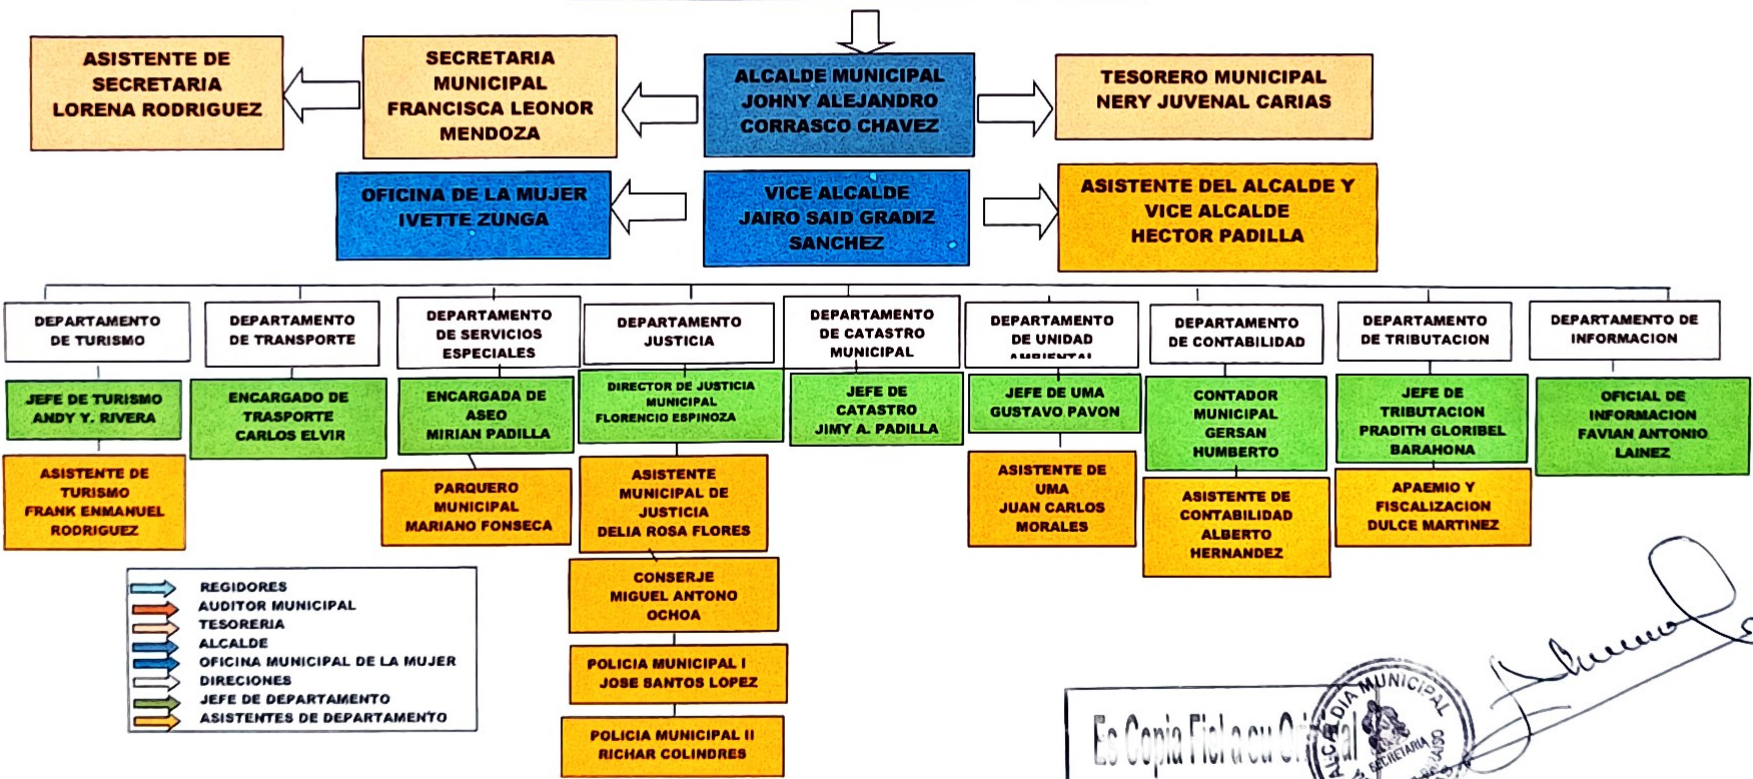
ASISTENTE DE SECRETARIA LORENA RODRIGUEZ

SECRETARIA MUNICIPAL FRANCISCA LEONOR MENDOZA

ALCALDE MUNICIPAL JOHNY ALEJANDRO CORRASCO CHAVEZ

TESORERO MUNICIPAL NERY JUVENAL CARIAS

OFICINA DE LA MUJER IVETTE ZUNGA

VICE ALCALDE JAIRO SAID GRADIZ SANCHEZ

ASISTENTE DEL ALCALDE Y VICE ALCALDE HECTOR PADILLA

DEPARTAMENTO DE TURISMO

DEPARTAMENTO DE TRANSPORTE

DEPARTAMENTO DE SERVICIOS ESPECIALES

DEPARTAMENTO JUSTICIA

DEPARTAMENTO DE CATASTRO MUNICIPAL

DEPARTAMENTO DE UNIDAD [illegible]

DEPARTAMENTO DE CONTABILIDAD

DEPARTAMENTO DE TRIBUTACION

DEPARTAMENTO DE INFORMACION

JEFE DE TURISMO ANDY Y. RIVERA

ENCARGADO DE TRASPORTE CARLOS ELVIR

ENCARGADA DE ASEO MIRIAN PADILLA

DIRECTOR DE JUSTICIA MUNICIPAL FLORENCIO ESPINOZA

JEFE DE CATASTRO JIMY A. PADILLA

JEFE DE UMA GUSTAVO PAVON

CONTADOR MUNICIPAL GERSAN HUMBERTO

JEFE DE TRIBUTACION PRADITH GLORIBEL BARAHONA

OFICIAL DE INFORMACION FAVIAN ANTONIO LAINEZ

ASISTENTE DE TURISMO FRANK ENMANUEL RODRIGUEZ

PARQUERO MUNICIPAL MARIANO FONSECA

ASISTENTE MUNICIPAL DE JUSTICIA DELIA ROSA FLORES

ASISTENTE DE UMA JUAN CARLOS MORALES

ASISTENTE DE CONTABILIDAD ALBERTO HERNANDEZ

APAEMIO Y FISCALIZACION DULCE MARTINEZ

CONSERJE MIGUEL ANTONO OCHOA

POLICIA MUNICIPAL I JOSE SANTOS LOPEZ

POLICIA MUNICIPAL II RICHAR COLINDRES

REGIDORES
AUDITOR MUNICIPAL
TESORERIA
ALCALDE
OFICINA MUNICIPAL DE LA MUJER
DIRECIONES
JEFE DE DEPARTAMENTO
ASISTENTES DE DEPARTAMENTO

Es Copia Fiel a su Original

ALCALDIA MUNICIPAL
SECRETARIA
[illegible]